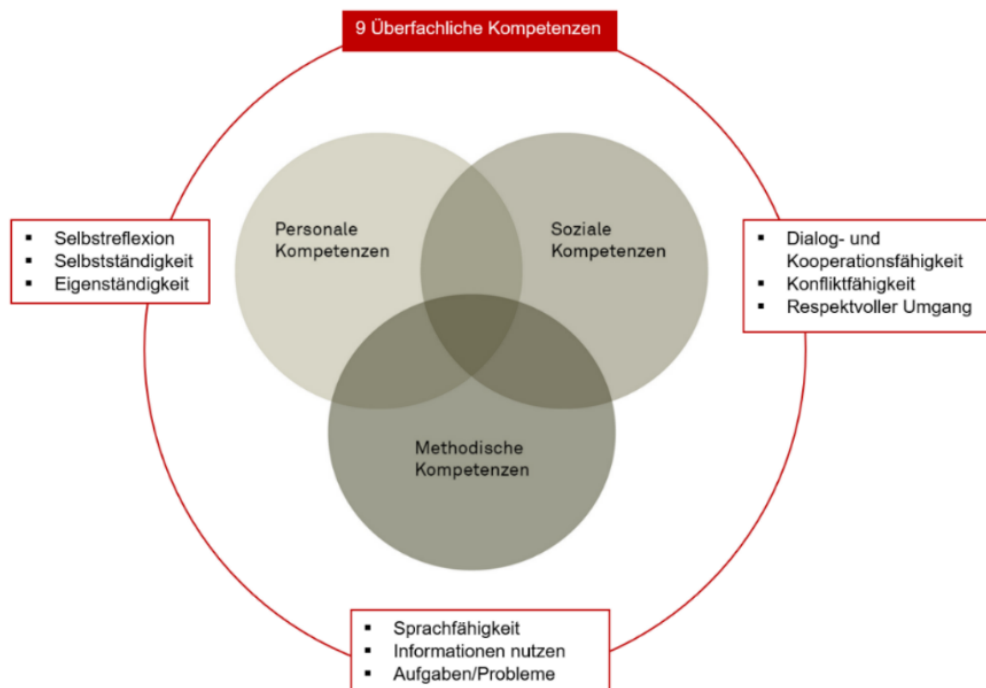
9 Überfachliche Kompetenzen

- Selbstreflexion
- Selbstständigkeit
- Eigenständigkeit

Personale Kompetenzen

Soziale Kompetenzen

- Dialog- und Kooperationsfähigkeit
- Konfliktfähigkeit
- Respektvoller Umgang

Methodische Kompetenzen

- Sprachfähigkeit
- Informationen nutzen
- Aufgaben/Probleme